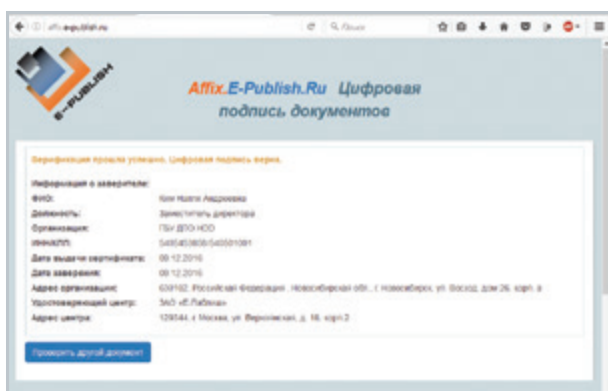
affix.e-publish.ru

Поиск

E-PUBLISH

Affix.E-Publish.Ru Цифровая подпись документов

Верификация прошла успешно. Цифровая подпись верна.

Информация о заверителе:

| | |
|---|---|
| ФИО: | Ким Настя Андреевна |
| Должность: | Заместитель директора |
| Организация: | ГБУ ДПО НОО |
| ИНН/КПП: | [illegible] |
| Дата выдачи сертификата: | 09.12.2016 |
| Дата заверения: | 09.12.2016 |
| Адрес организации: | 630102, Российская Федерация, Новосибирская обл., г. Новосибирск, ул. Восход, дом 26, корп. а |
| Удостоверяющий центр: | ЗАО «E-Лабсин» |
| Адрес центра: | 129344, г. Москва, ул. Верхоянская, д. 18, корп.2 |

Проверить другой документ